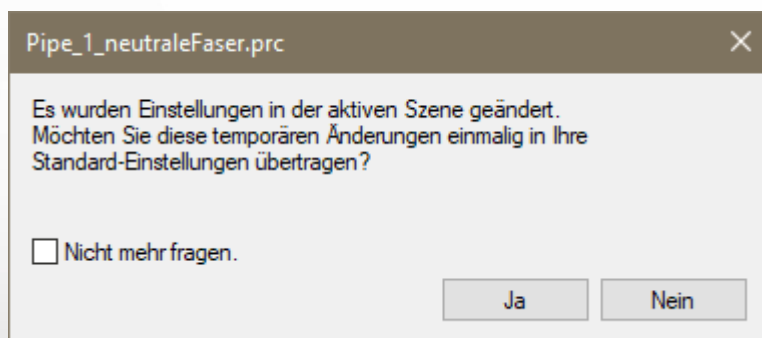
Pipe_1_neutraleFaser.prc

×

Es wurden Einstellungen in der aktiven Szene geändert. Möchten Sie diese temporären Änderungen einmalig in Ihre Standard-Einstellungen übertragen?

Nicht mehr fragen.

Ja

Nein